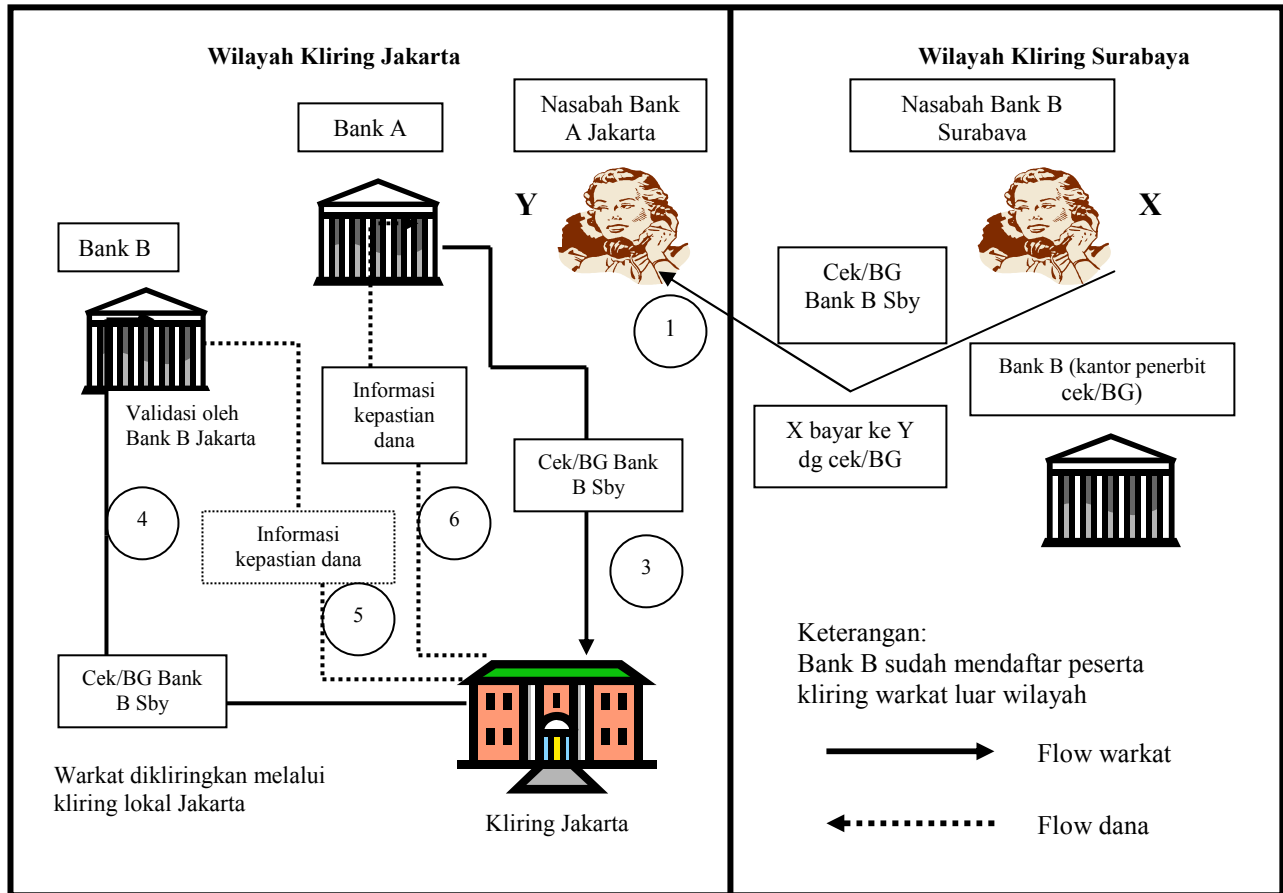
Wilayah Kliring Jakarta

Bank A

Nasabah Bank A Jakarta

Y

Bank B

Validasi oleh Bank B Jakarta

Informasi kepastian dana

Cek/BG Bank B Sby

1

4

6

3

Informasi kepastian dana

5

Cek/BG Bank B Sby

Warkat dikliringkan melalui kliring lokal Jakarta

Kliring Jakarta

Wilayah Kliring Surabaya

Nasabah Bank B Surabava

X

Cek/BG Bank B Sby

Bank B (kantor penerbit cek/BG)

X bayar ke Y dg cek/BG

Keterangan:
Bank B sudah mendaftar peserta kliring warkat luar wilayah

Flow warkat

Flow dana